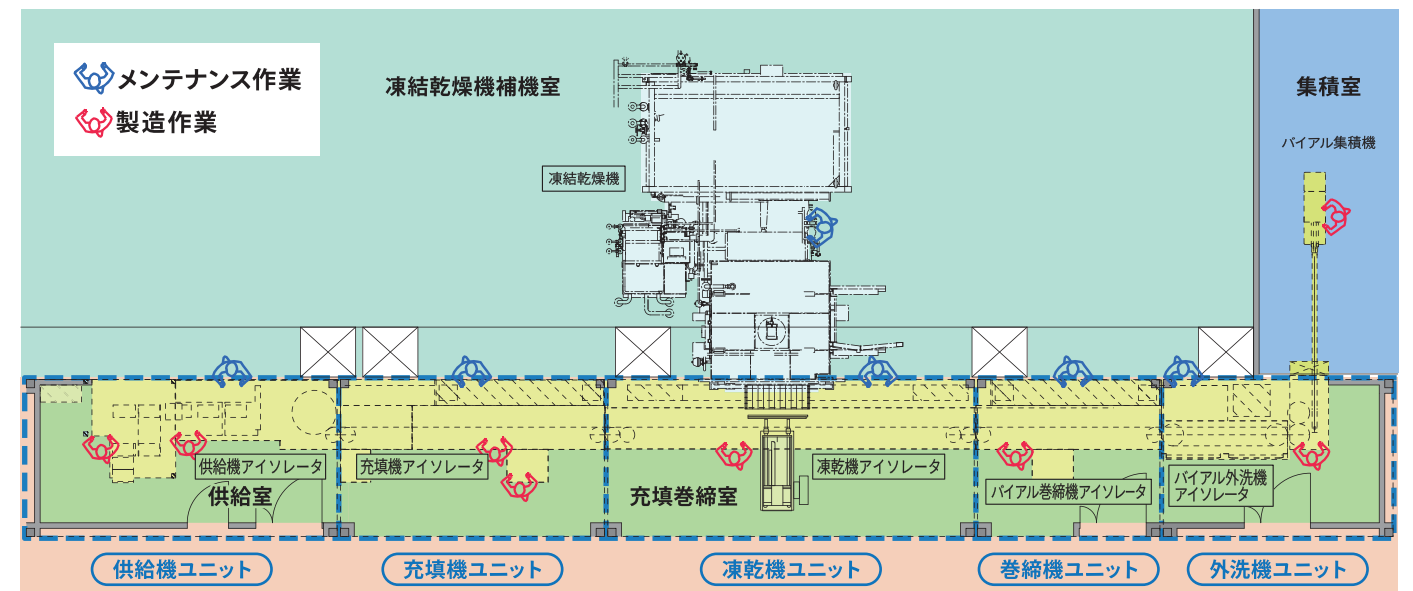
メンテナンス作業
製造作業

凍結乾燥機補機室

集積室

バイアル集積機

凍結乾燥機

供給機アイソレータ

供給室

充填機アイソレータ

凍乾機アイソレータ

充填巻締室

バイアル巻締機アイソレータ

バイアル外洗機
アイソレータ

供給機ユニット

充填機ユニット

凍乾機ユニット

巻締機ユニット

外洗機ユニット